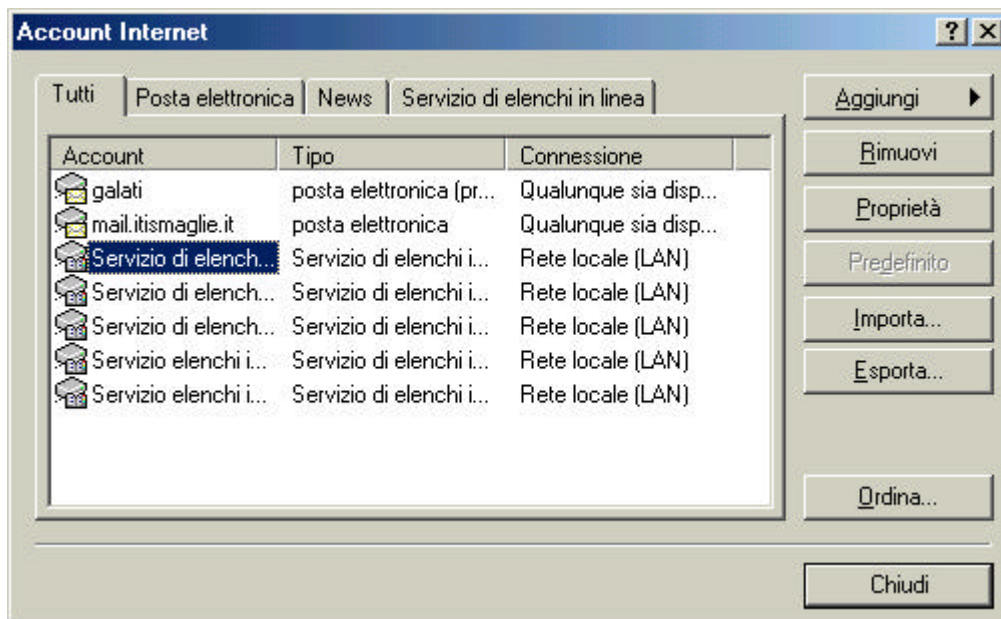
Account Internet

? X

Tutti | Posta elettronica | News | Servizio di elenchi in linea

| Account | Tipo | Connessione |
|---|---|---|
| galati | posta elettronica (pr... | Qualunque sia disp... |
| mail.itismaglie.it | posta elettronica | Qualunque sia disp... |
| Servizio di elench... | Servizio di elenchi i... | Rete locale (LAN) |
| Servizio di elench... | Servizio di elenchi i... | Rete locale (LAN) |
| Servizio di elench... | Servizio di elenchi i... | Rete locale (LAN) |
| Servizio elenchi i... | Servizio di elenchi i... | Rete locale (LAN) |
| Servizio elenchi i... | Servizio di elenchi i... | Rete locale (LAN) |

Aggiungi

Rimuovi

Proprietà

Predefinito

Importa...

Esporta...

Ordina...

Chiudi